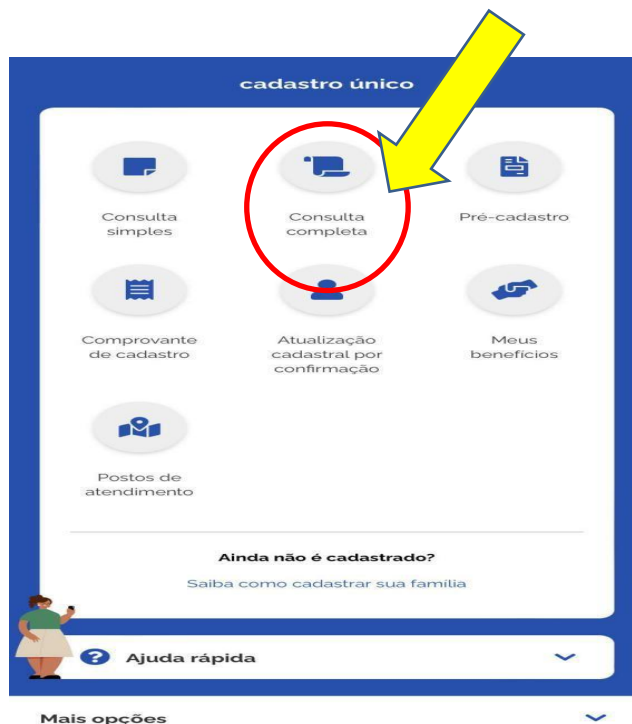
cadastro único

Consulta simples

Consulta completa

Pré-cadastro

Comprovante de cadastro

Atualização cadastral por confirmação

Meus benefícios

Postos de atendimento

Ainda não é cadastrado?

Saiba como cadastrar sua família

Ajuda rápida

Mais opções